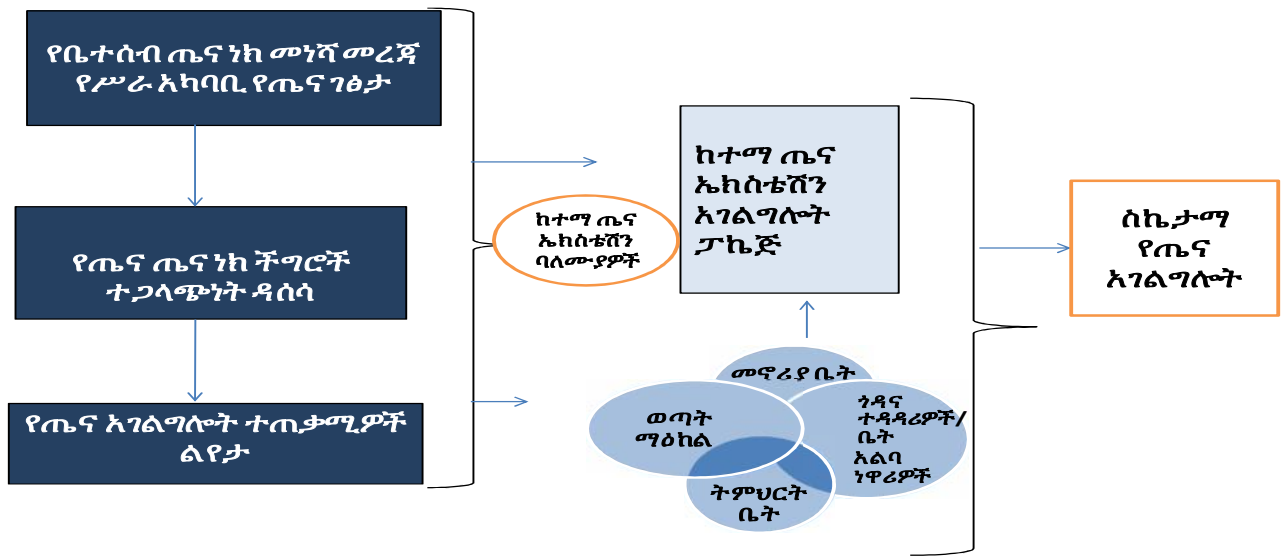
የቤተሰብ ጤና ነክ መነሻ መረጃ
የሥራ አካባቢ የጤና ገፅታ

የጤና ጤና ነክ ችግሮች ተጋላጭነት ዳሰሳ

የጤና አገልግሎት ተጠቃሚዎች ልየታ

ከተማ ጤና ኤክስቴሽን ባለሙያዎች

ከተማ ጤና ኤክስቴሽን አገልግሎት ፓኬጅ

ስኬታማ የጤና አገልግሎት

መኖሪያ ቤት

ወጣት ማዕከል

ጎዳና ተዳዳሪዎች/ ቤት አልባ ነዋሪዎች

ትምህርት ቤት